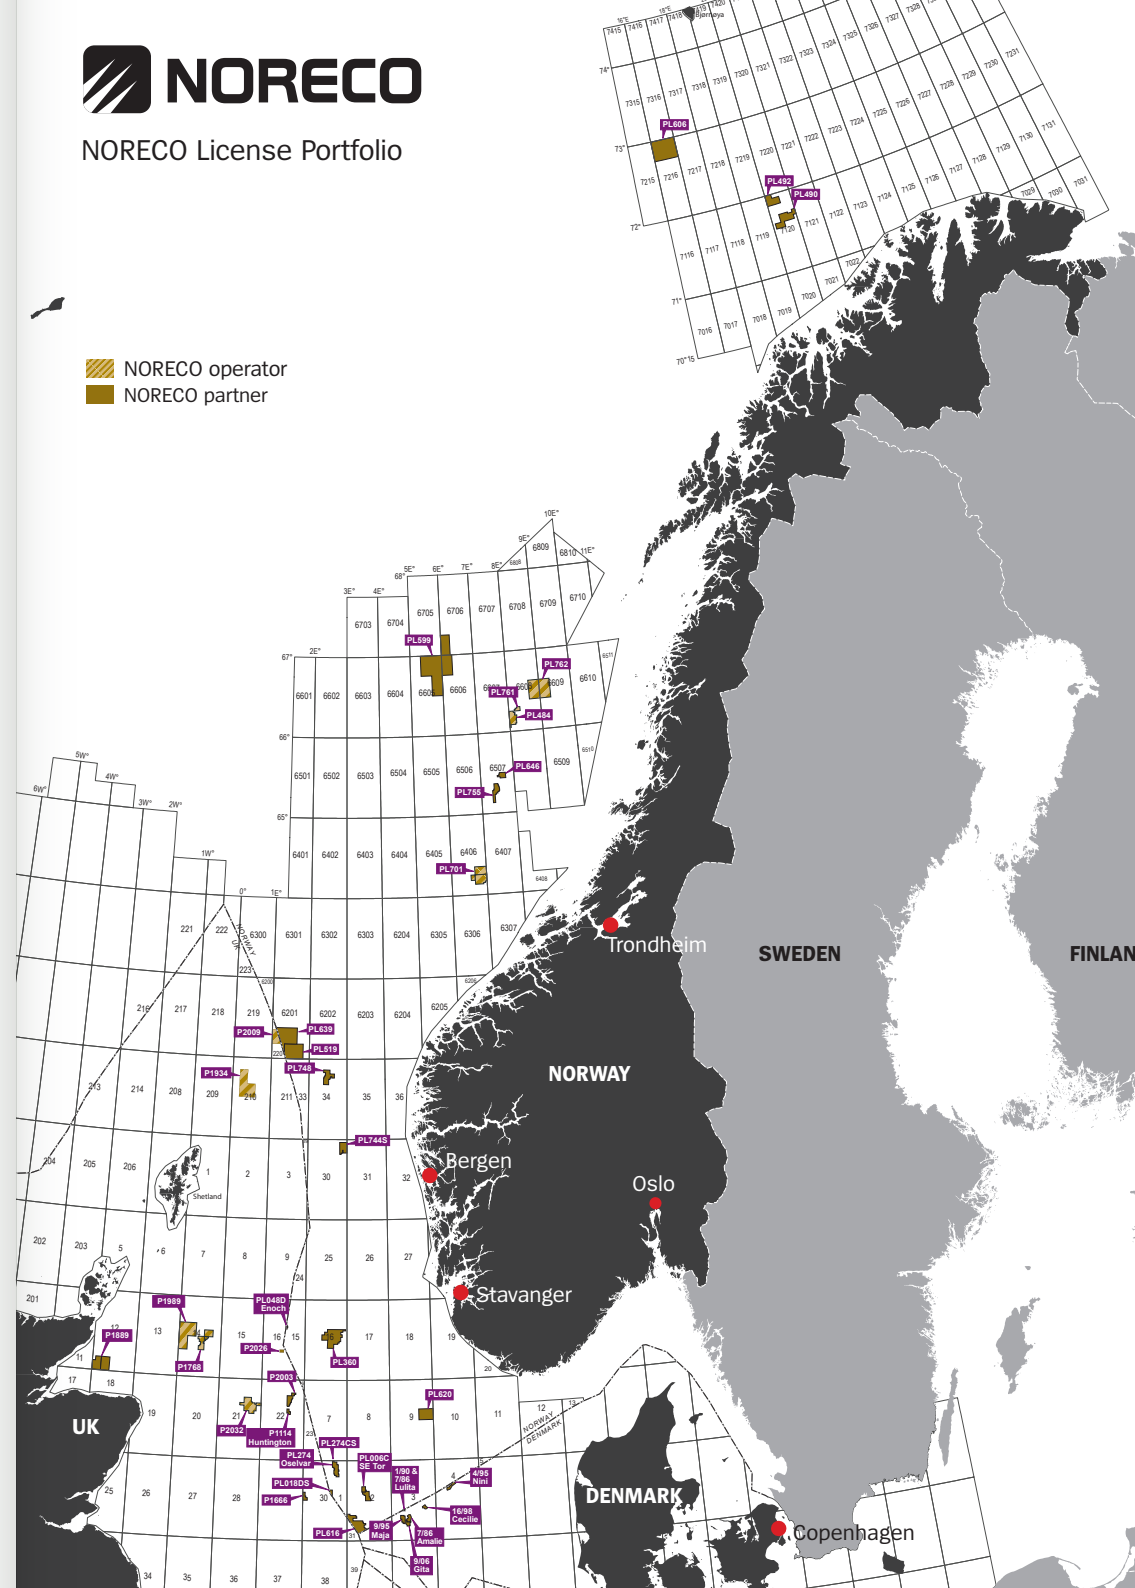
NORECO

NORECO License Portfolio

NORECO operator
NORECO partner

PL606
PL492
PL490
Bjørnøya

PL599
PL762
PL761
PL484
PL646
PL755
PL701

P2009
PL639
PL519
PL748
P1934
PL744S

P1989
P1889
P1768
PL048D Enoch
P2026
PL360
P2003
PL620
P2032
P1114 Huntington
PL274CS
PL274 Oselvar
PL006C SE Tor
1/90 & 7/86 Lulita
4/95 Nini
PL018DS
P1666
16/98 Cecilie
PL616
9/95 Maja
7/86 Amalie
9/06 Gita

Trondheim
SWEDEN
FINLAN
NORWAY
Bergen
Oslo
Stavanger
UK
DENMARK
Copenhagen
Shetland